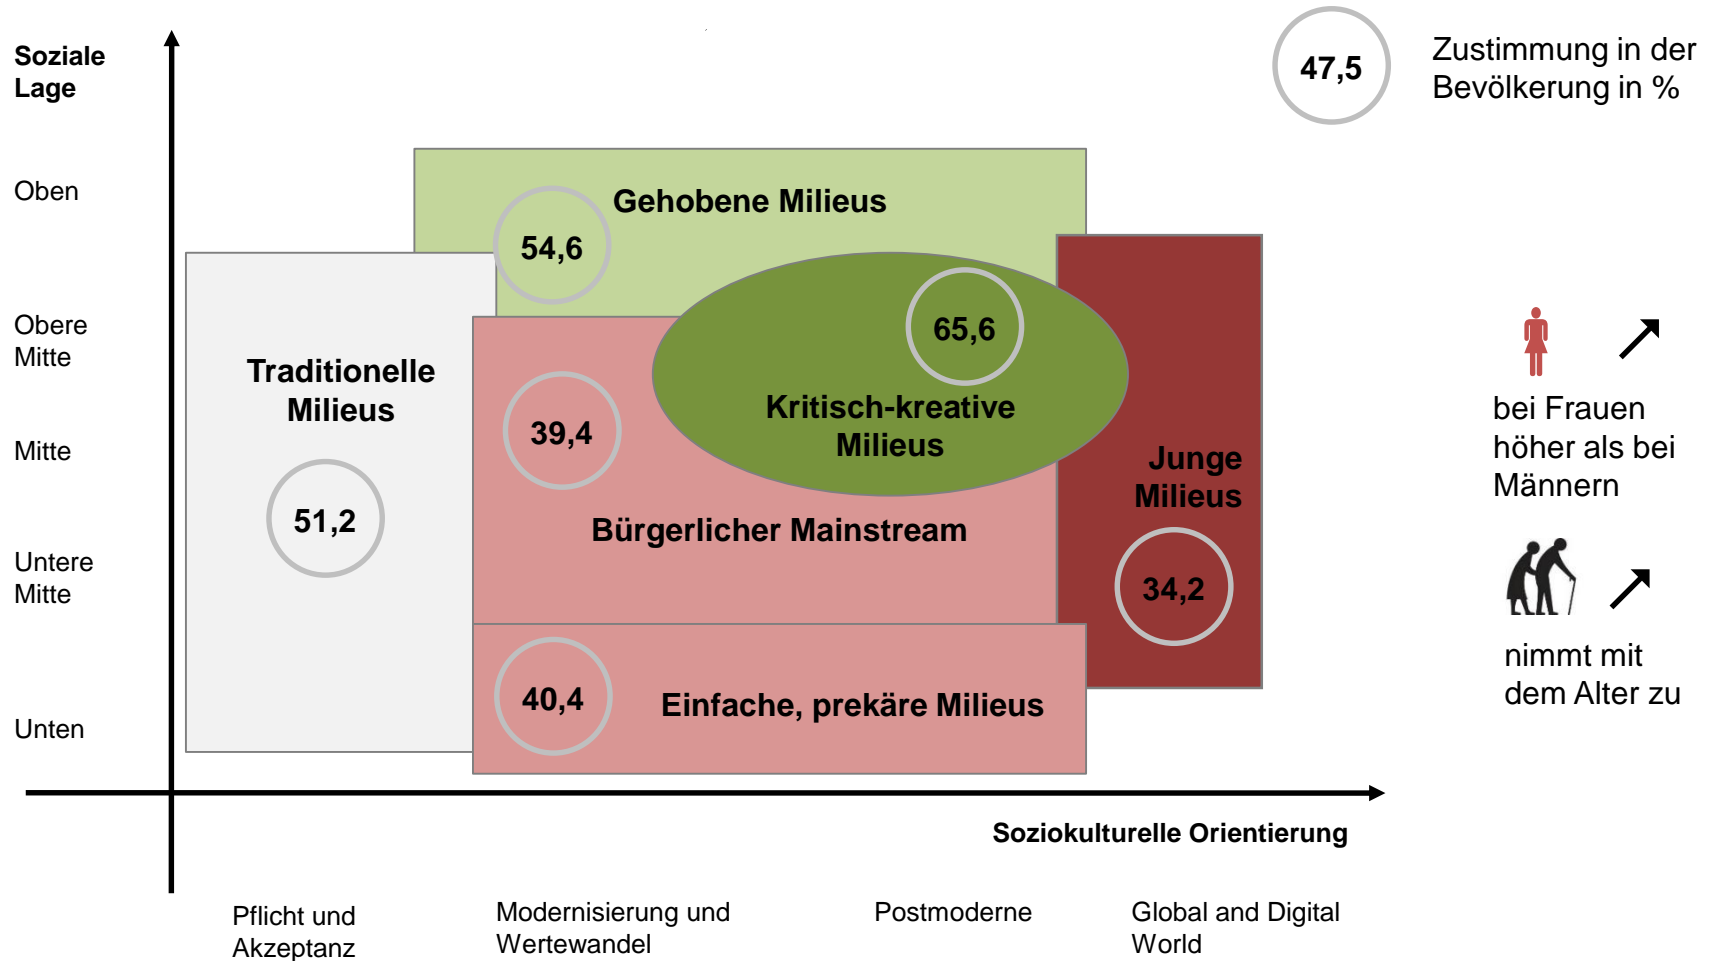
Soziale Lage

Oben

Obere Mitte

Mitte

Untere Mitte

Unten

47,5

Zustimmung in der Bevölkerung in %

Gehobene Milieus

54,6

Traditionelle Milieus

51,2

65,6

Kritisch-kreative Milieus

39,4

Bürgerlicher Mainstream

Junge Milieus

34,2

40,4

Einfache, prekäre Milieus

bei Frauen höher als bei Männern

nimmt mit dem Alter zu

Soziokulturelle Orientierung

Pflicht und Akzeptanz

Modernisierung und Wertewandel

Postmoderne

Global and Digital World